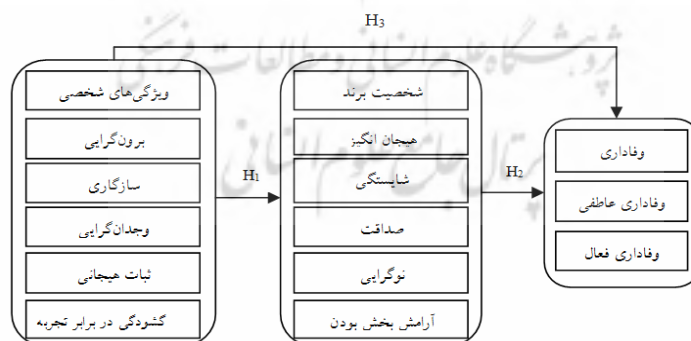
H3

ویژگی‌های شخصی
برونگرایی
سازگاری
وجدانگرایی
ثبات هیجانی
گشودگی در برابر تجربه

H1

شخصیت برند
هیجان انگیز
شایستگی
صداقت
نوگرایی
آرامش بخش بودن

H2

وفاداری
وفاداری عاطفی
وفاداری فعال

پژوهشگاه علوم انسانی و مطالعات فرهنگی
پرتال جامع علوم انسانی